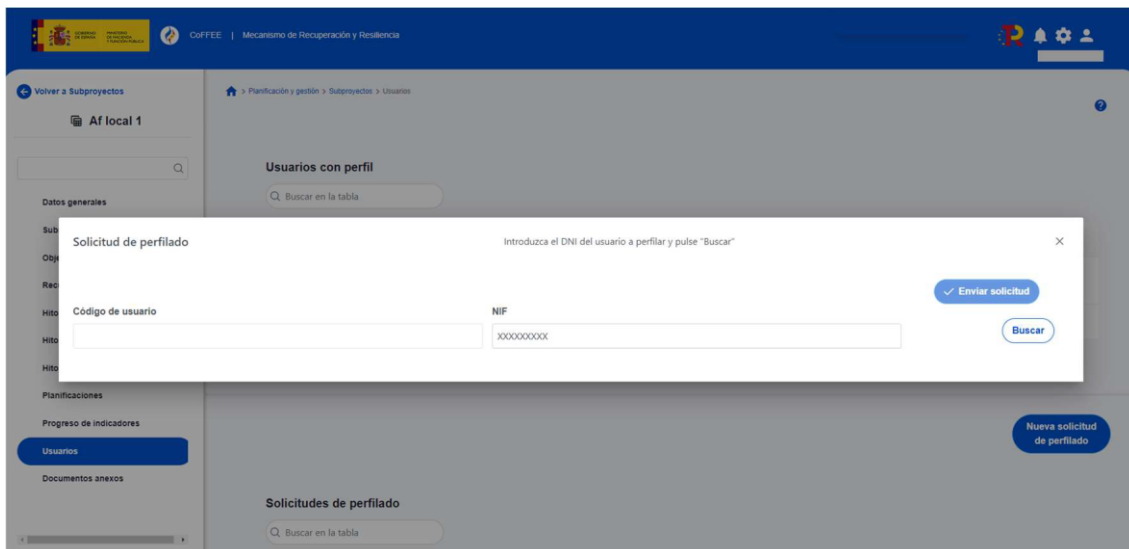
GOBIERNO DE ESPAÑA MINISTERIO DE HACIENDA Y FUNCIÓN PÚBLICA

CoFFEE | Mecanismo de Recuperación y Resiliencia

Volver a Subproyectos

Af local 1

Datos generales

Sub

Obje

Rec

Hito

Hito

Hito

Planificaciones

Progreso de indicadores

Usuarios

Documentos anexos

> Planificación y gestión > Subproyectos > Usuarios

Usuarios con perfil

Buscar en la tabla

Solicitud de perfilado

Introduzca el DNI del usuario a perfilar y pulse "Buscar"

×

Enviar solicitud

Código de usuario

NIF

XXXXXXXXX

Buscar

Nueva solicitud de perfilado

Solicitudes de perfilado

Buscar en la tabla